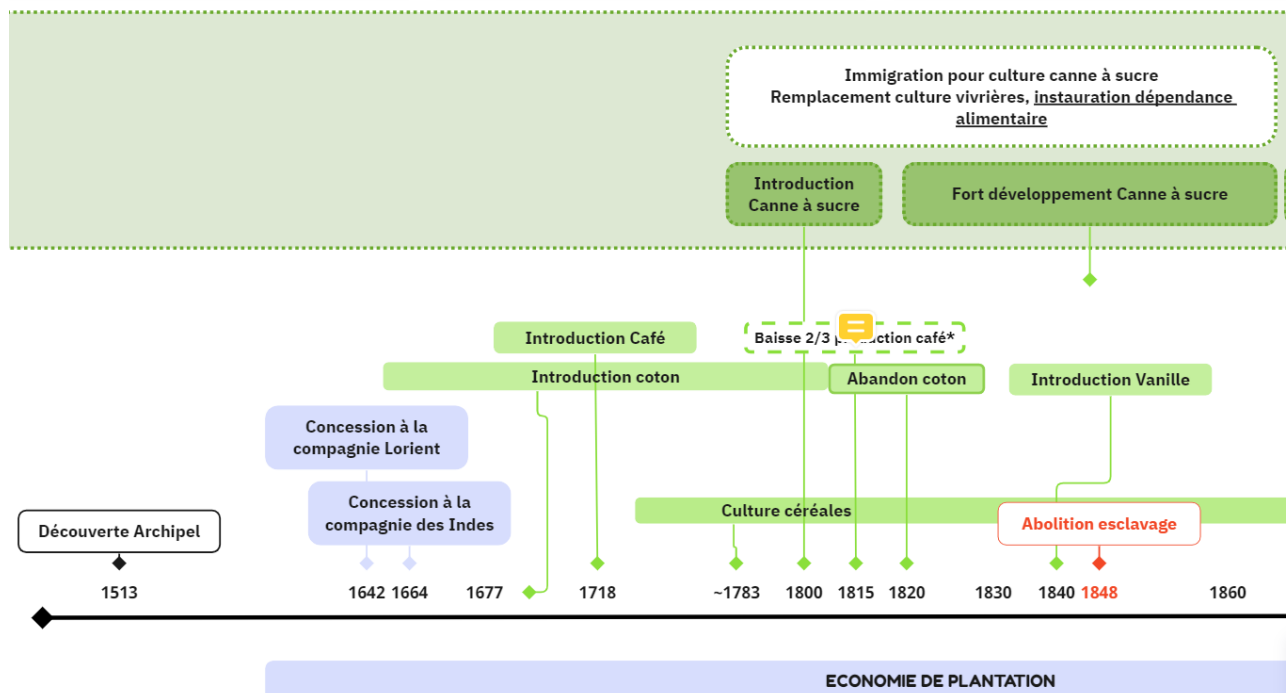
Immigration pour culture canne à sucre
Remplacement culture vivrières, instauration dépendance alimentaire

Introduction Canne à sucre

Fort développement Canne à sucre

Introduction Café

Baisse 2/3 p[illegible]ction café*

Introduction coton

Abandon coton

Introduction Vanille

Concession à la compagnie Lorient

Concession à la compagnie des Indes

Culture céréales

Découverte Archipel

Abolition esclavage

1513

1642 1664

1677

1718

~1783

1800

1815

1820

1830

1840

1848

1860

ECONOMIE DE PLANTATION